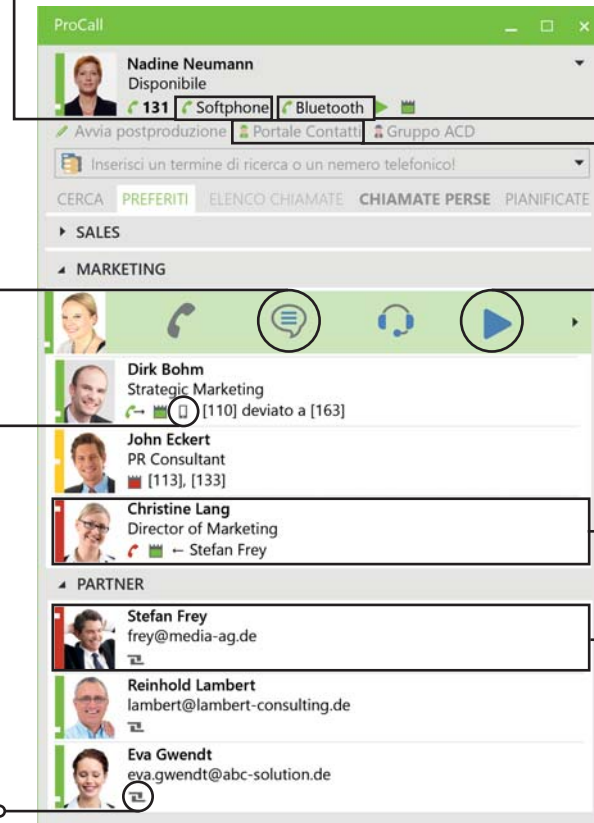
ProCall

Nadine Neumann
Disponibile
131 Softphone Bluetooth

Avvia postproduzione Portale Contatti Gruppo ACD

Inserisci un termine di ricerca o un nemero telefonico!

CERCA PREFERITI ELENCO CHIAMATE CHIAMATE PERSE PIANIFICATE

SALES

MARKETING

Dirk Bohm
Strategic Marketing
[110] deviato a [163]

John Eckert
PR Consultant
[113], [133]

Christine Lang
Director of Marketing
← Stefan Frey

PARTNER

Stefan Frey
frey@media-ag.de

Reinhold Lambert
lambert@lambert-consulting.de

Eva Gwendt
eva.gwendt@abc-solution.de